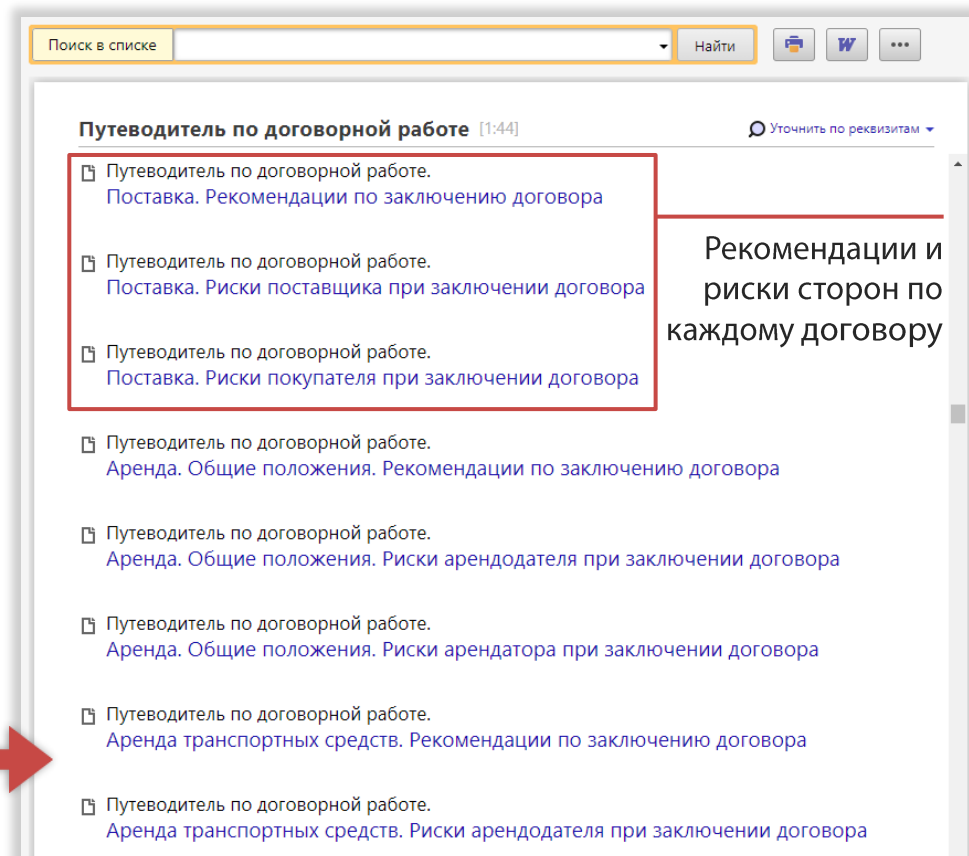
Поиск в списке
Найти
W
•••

Путеводитель по договорной работе [1:44]
Уточнить по реквизитам

Путеводитель по договорной работе.
Поставка. Рекомендации по заключению договора

Путеводитель по договорной работе.
Поставка. Риски поставщика при заключении договора

Путеводитель по договорной работе.
Поставка. Риски покупателя при заключении договора

Рекомендации и риски сторон по каждому договору

Путеводитель по договорной работе.
Аренда. Общие положения. Рекомендации по заключению договора

Путеводитель по договорной работе.
Аренда. Общие положения. Риски арендодателя при заключении договора

Путеводитель по договорной работе.
Аренда. Общие положения. Риски арендатора при заключении договора

Путеводитель по договорной работе.
Аренда транспортных средств. Рекомендации по заключению договора

Путеводитель по договорной работе.
Аренда транспортных средств. Риски арендодателя при заключении договора